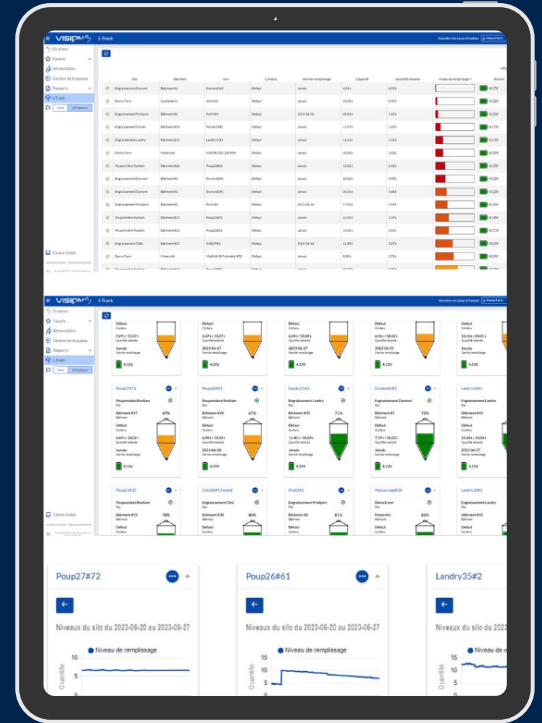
VISION

Poup27#72

Niveaux du silo du 2023-06-20 au 2023-06-27

Niveau de remplissage

Quantité

Poup26#61

Niveaux du silo du 2023-06-20 au 2023-06-27

Niveau de remplissage

15

10

5

Quantité

Landry35#2

Niveaux du silo du 2023-06-2

15

10

Quantité